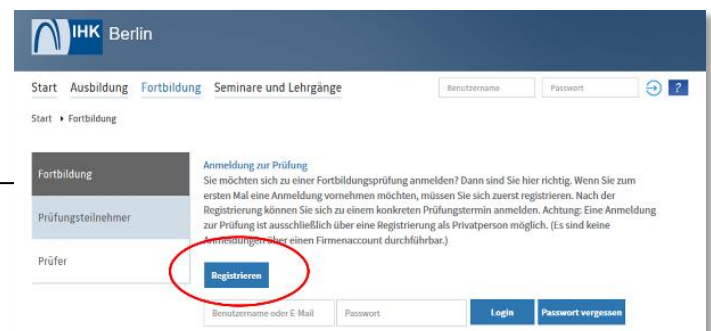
IHK Berlin

Start Ausbildung Fortbildung Seminare und Lehrgänge Benutzername Passwort ?

Start ▸ Fortbildung

Fortbildung

Prüfungsteilnehmer

Prüfer

Anmeldung zur Prüfung

Sie möchten sich zu einer Fortbildungsprüfung anmelden? Dann sind Sie hier richtig. Wenn Sie zum ersten Mal eine Anmeldung vornehmen möchten, müssen Sie sich zuerst registrieren. Nach der Registrierung können Sie sich zu einem konkreten Prüfungstermin anmelden. Achtung: Eine Anmeldung zur Prüfung ist ausschließlich über eine Registrierung als Privatperson möglich. (Es sind keine Anmeldungen über einen Firmenaccount durchführbar.)

Registrieren

Benutzername oder E-Mail Passwort Login Passwort vergessen